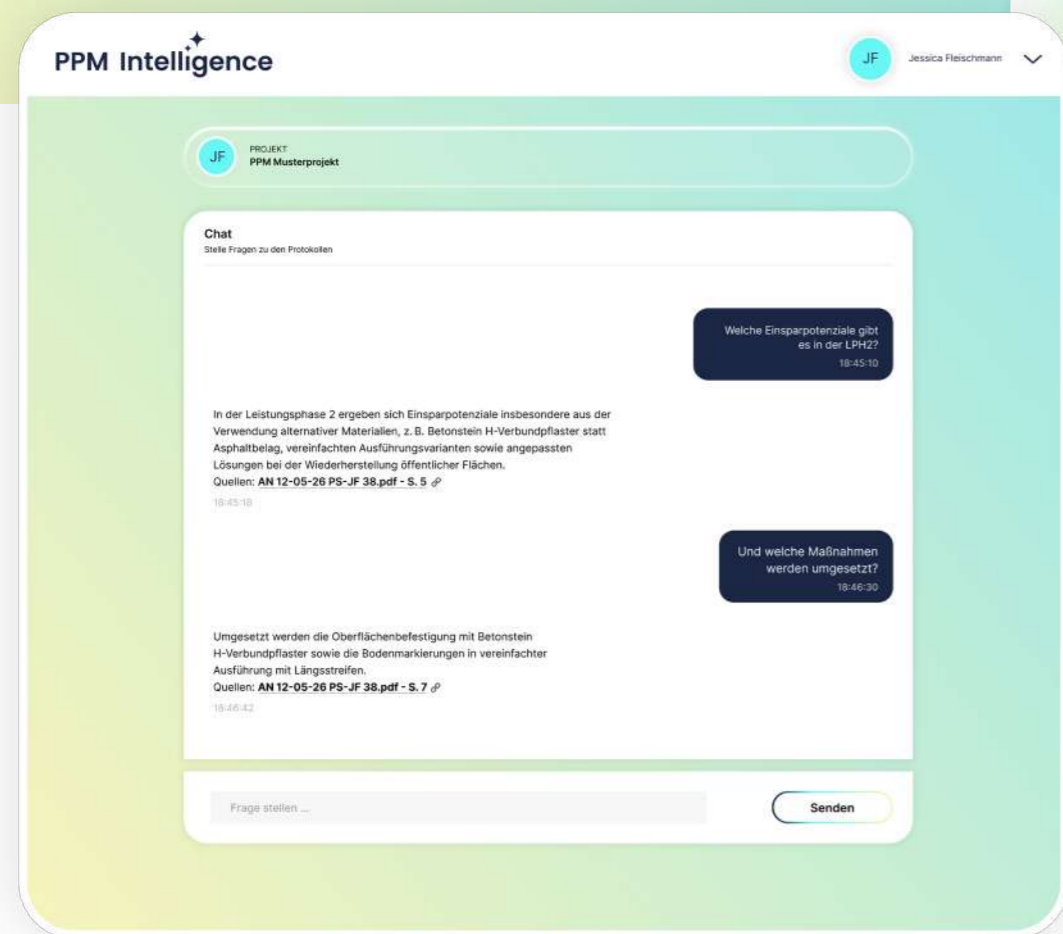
PPM Intelligence

JF Jessica Fleischmann

JF PROJEKT
PPM Musterprojekt

Chat
Stelle Fragen zu den Protokollen

Welche Einsparpotenziale gibt es in der LPH2?
18:45:10

In der Leistungsphase 2 ergeben sich Einsparpotenziale insbesondere aus der Verwendung alternativer Materialien, z. B. Betonstein H-Verbundpflaster statt Asphaltbelag, vereinfachten Ausführungsvarianten sowie angepassten Lösungen bei der Wiederherstellung öffentlicher Flächen.
Quellen: AN 12-05-26 PS-JF 38.pdf - S. 5
18:45:18

Und welche Maßnahmen werden umgesetzt?
18:46:30

Umgesetzt werden die Oberflächenbefestigung mit Betonstein H-Verbundpflaster sowie die Bodenmarkierungen in vereinfachter Ausführung mit Längsstreifen.
Quellen: AN 12-05-26 PS-JF 38.pdf - S. 7
18:46:42

Frage stellen ...

Senden